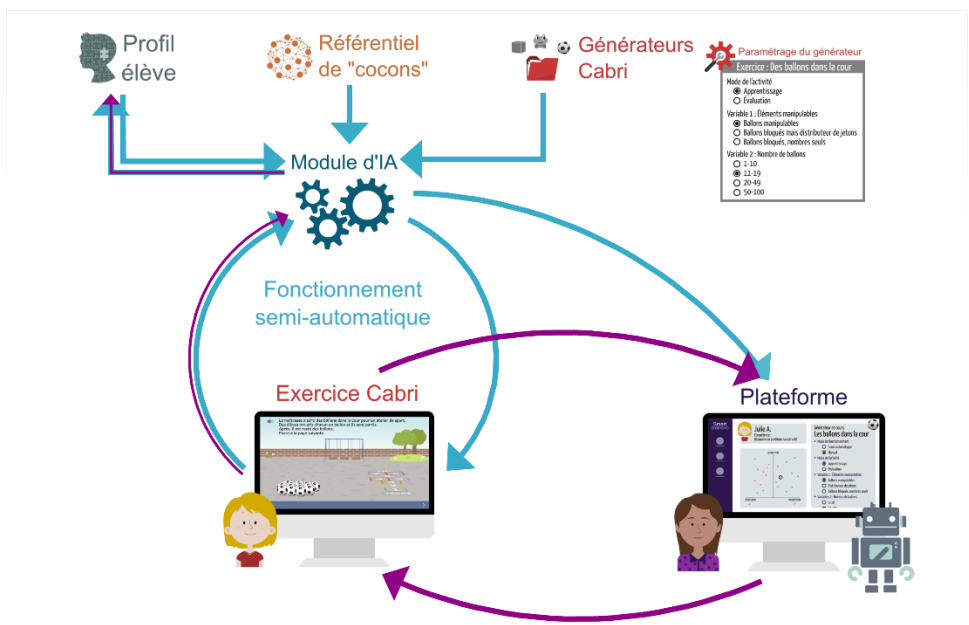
Profil élève

Référentiel de "cocons"

Générateurs Cabri

Paramétrage du générateur

Exercice : Des ballons dans la cour

Mode de l'activité
Apprentissage
Évaluation

Variable 1 : Éléments manipulables
Ballons manipulables
Ballons bloqués mais distributeur de jetons
Ballons bloqués, nombres seuls

Variable 2 : Nombre de ballons
1-10
11-19
20-49
50-100

Module d'IA

Fonctionnement semi-automatique

Exercice Cabri

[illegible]

Plateforme

Julie A.

Les ballons dans la cour

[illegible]